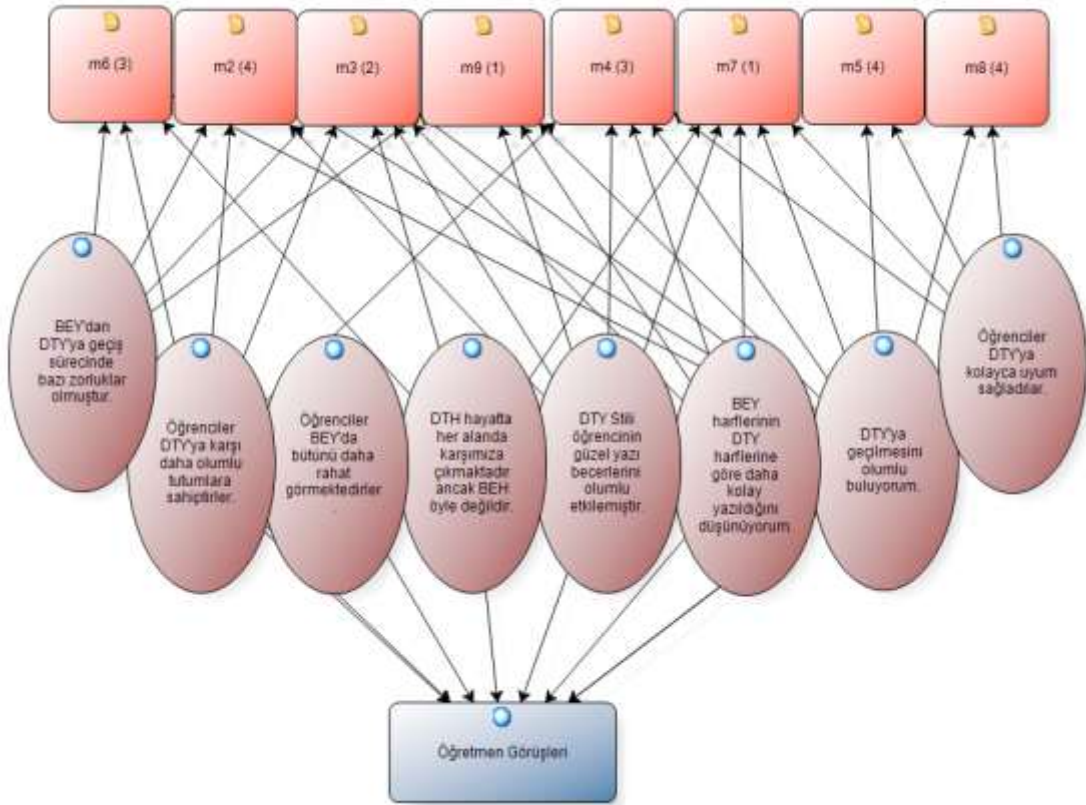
m6 (3)

m2 (4)

m3 (2)

m9 (1)

m4 (3)

m7 (1)

m5 (4)

m8 (4)

BEY'dan DTY'ya geçiş sürecinde bazı zorluklar olmuştur.

Öğrenciler DTY'ya karşı daha olumlu tutumlara sahiptirler.

Öğrenciler BEY'da bütünü daha rahat görmektedirler

DTH hayatta her alanda karşımıza çıkmaktadır ancak BEH öyle değildir.

DTY Stili öğrencinin güzel yazı becerilerini olumlu etkilemiştir.

BEY harflerinin DTY harflerine göre daha kolay yazıldığını düşünüyorum.

DTY'ya geçilmesini olumlu buluyorum.

Öğrenciler DTY'ya kolayca uyum sağladılar.

Öğretmen Görüşleri